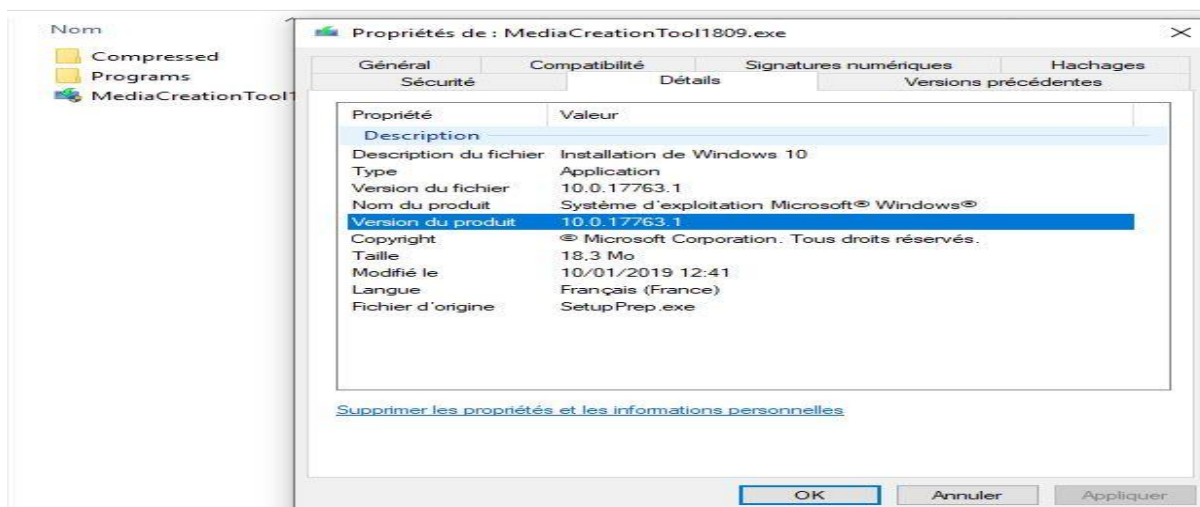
Nom
Compressed
Programs
MediaCreationTool1

Propriétés de : MediaCreationTool1809.exe
×

Général
Compatibilité
Signatures numériques
Hachages
Sécurité
Détails
Versions précédentes

| Propriété | Valeur |
|---|---|
| Description | |
| Description du fichier | Installation de Windows 10 |
| Type | Application |
| Version du fichier | 10.0.17763.1 |
| Nom du produit | Système d'exploitation Microsoft® Windows® |
| Version du produit | 10.0.17763.1 |
| Copyright | © Microsoft Corporation. Tous droits réservés. |
| Taille | 18,3 Mo |
| Modifié le | 10/01/2019 12:41 |
| Langue | Français (France) |
| Fichier d'origine | SetupPrep.exe |

Supprimer les propriétés et les informations personnelles

OK
Annuler
Appliquer